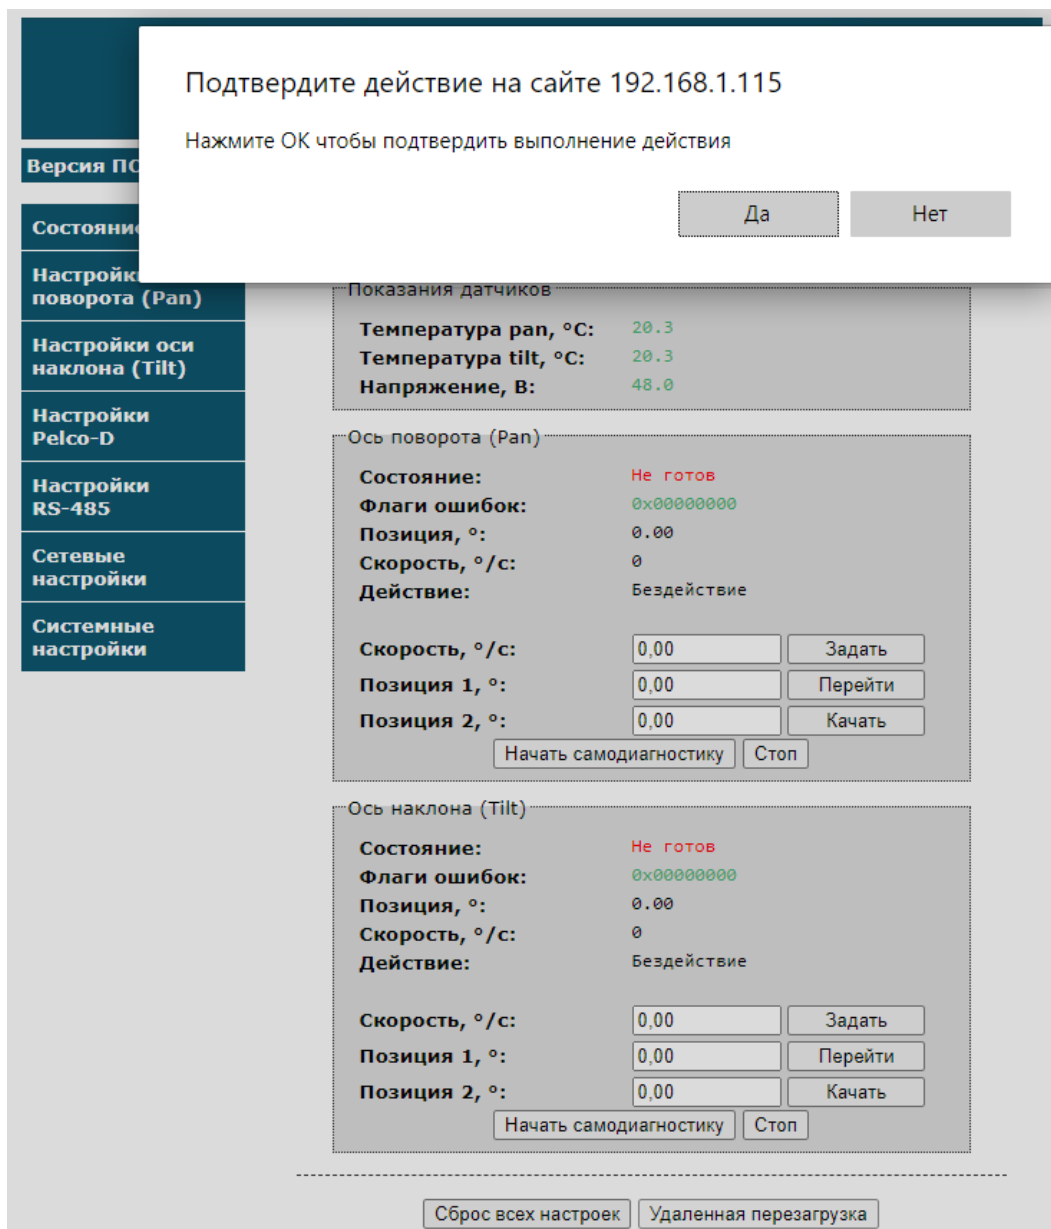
Подтвердите действие на сайте 192.168.1.115

Нажмите ОК чтобы подтвердить выполнение действия

Да
Нет

Версия ПО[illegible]

Состояни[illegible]

Настройк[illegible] поворота (Pan)

Настройки оси наклона (Tilt)

Настройки Pelco-D

Настройки RS-485

Сетевые настройки

Системные настройки

Показания датчиков

Температура pan, °C: 20.3
Температура tilt, °C: 20.3
Напряжение, В: 48.0

Ось поворота (Pan)

Состояние: Не готов
Флаги ошибок: 0x00000000
Позиция, °: 0.00
Скорость, °/c: 0
Действие: Бездействие

Скорость, °/c: 0,00 Задать
Позиция 1, °: 0,00 Перейти
Позиция 2, °: 0,00 Качать
Начать самодиагностику Стоп

Ось наклона (Tilt)

Состояние: Не готов
Флаги ошибок: 0x00000000
Позиция, °: 0.00
Скорость, °/c: 0
Действие: Бездействие

Скорость, °/c: 0,00 Задать
Позиция 1, °: 0,00 Перейти
Позиция 2, °: 0,00 Качать
Начать самодиагностику Стоп

Сброс всех настроек Удаленная перезагрузка